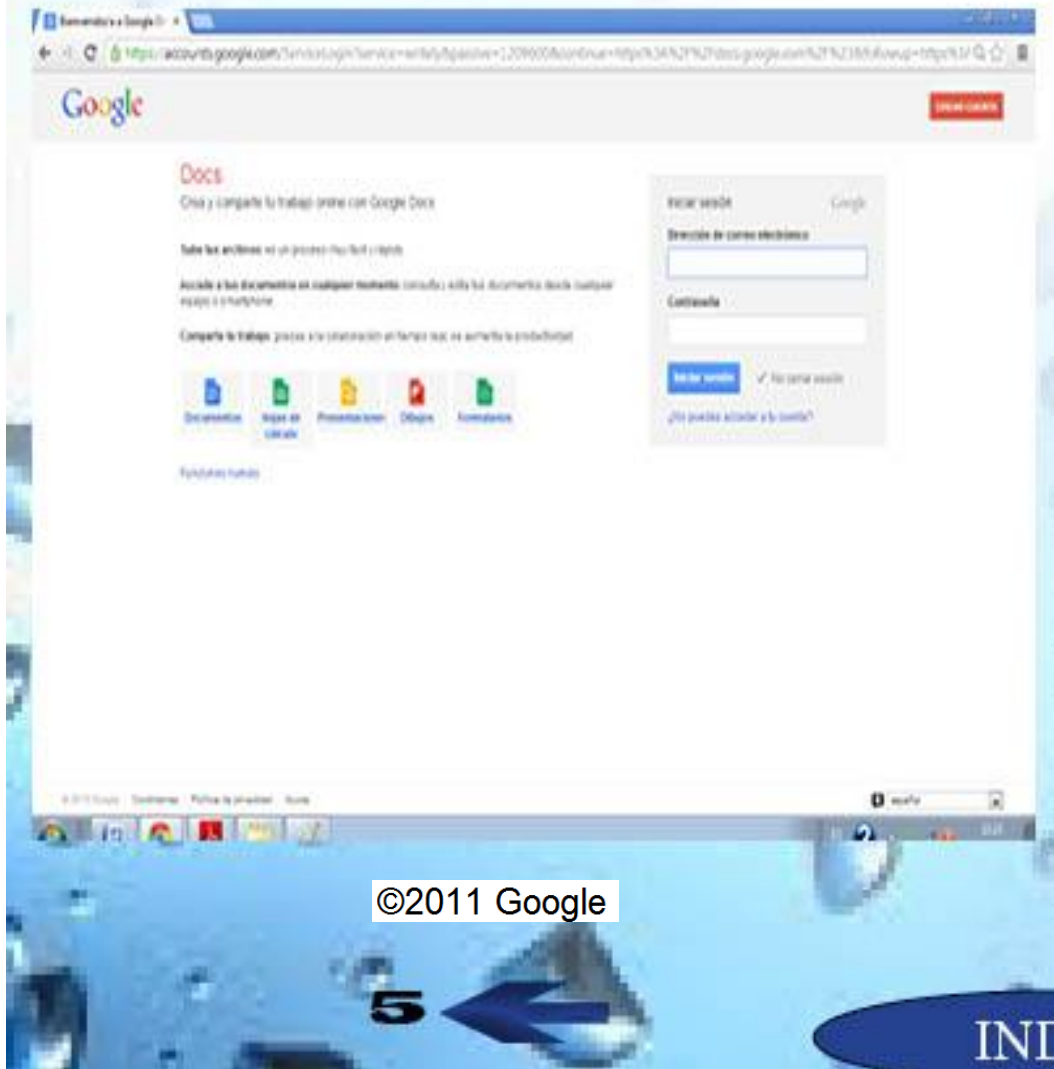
Bienvenido a Google D ×

https://accounts.google.com/ServiceLogin?service=writely&passive=1209600&continue=https%3A%2F%2Fdocs.google.com%2F%23&followup=https%3

Google

CREAR CUENTA

Docs

Crea y comparte tu trabajo online con Google Docs

Sube tus archivos: es un proceso muy fácil y rápido.

Accede a tus documentos en cualquier momento: consulta y edita tus documentos desde cualquier equipo o smartphone.

Comparte tu trabajo: gracias a la colaboración en tiempo real, se aumenta la productividad.

Documentos

Hojas de cálculo

Presentaciones

Dibujos

Formularios

Funciones nuevas

Iniciar sesión

Google

Dirección de correo electrónico

Contraseña

Iniciar sesión

No cerrar sesión

¿No puedes acceder a tu cuenta?

© 2011 Google Condiciones Política de privacidad Ayuda

español

©2011 Google

5

INI